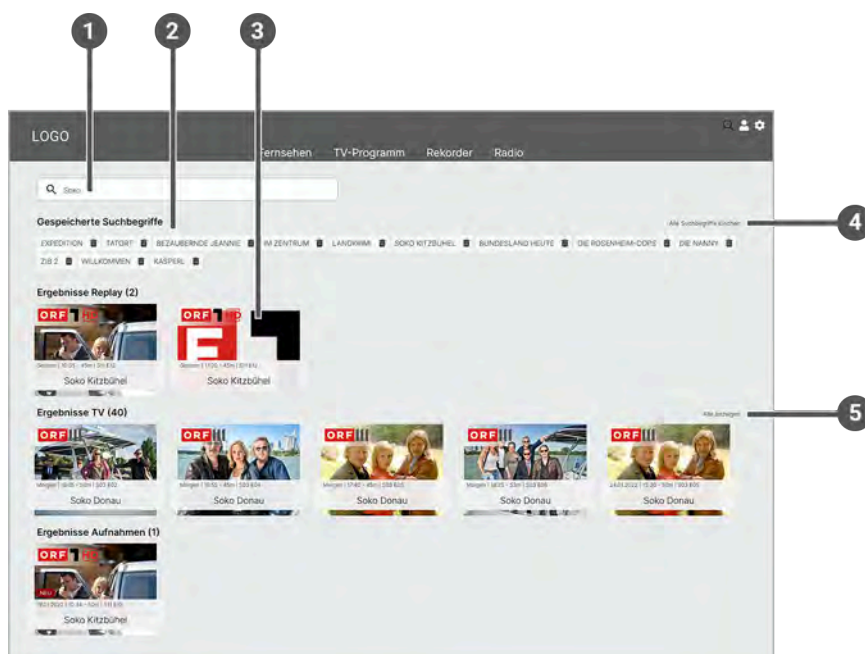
1
2
3

LOGO

Fernsehen TV-Programm Rekorder Radio

Soko

Gespeicherte Suchbegriffe

Alle Suchbegriffe löschen

4

EXPEDITION TATORT BEZAUBERNDE JEANNIE IM ZENTRUM LANDKRIMI SOKO KITZBÜHEL BUNDESLAND HEUTE DIE ROSENHEIM-COPS DIE NANNY ZIB 2 WILLKOMMEN KASPERL

Ergebnisse Replay (2)

ORF 1 HD

Soko Kitzbühel

ORF 1 HD

Soko Kitzbühel

Ergebnisse TV (40)

Alle anzeigen

5

ORF III

Soko Donau

ORF III

Soko Donau

ORF III

Soko Donau

ORF III

Soko Donau

ORF III

Soko Donau

Ergebnisse Aufnahmen (1)

ORF 1 HD

NEU

Soko Kitzbühel